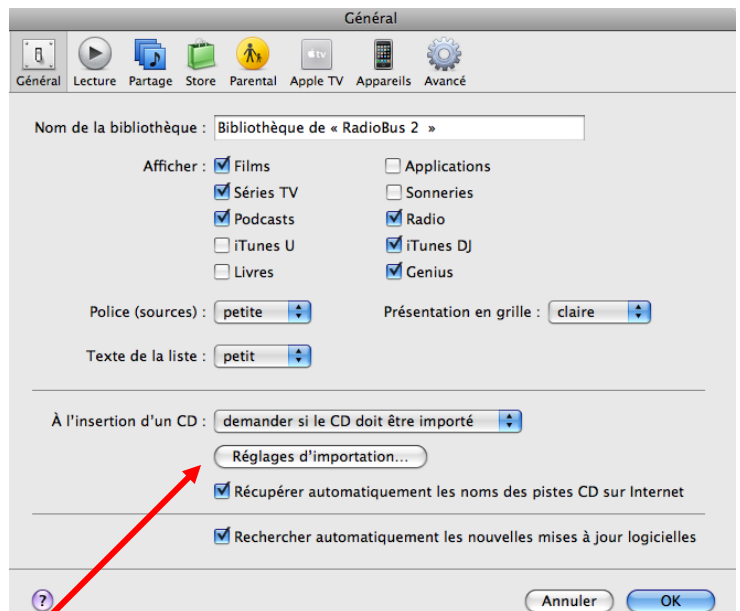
Général

Général Lecture Partage Store Parental Apple TV Appareils Avancé

Nom de la bibliothèque : Bibliothèque de « RadioBus 2 »

Afficher : Films
Séries TV
Podcasts
iTunes U
Livres

Applications
Sonneries
Radio
iTunes DJ
Genius

Police (sources) : petite

Présentation en grille : claire

Texte de la liste : petit

À l'insertion d'un CD : demander si le CD doit être importé

Réglages d'importation...

Récupérer automatiquement les noms des pistes CD sur Internet

Rechercher automatiquement les nouvelles mises à jour logicielles

?

Annuler OK